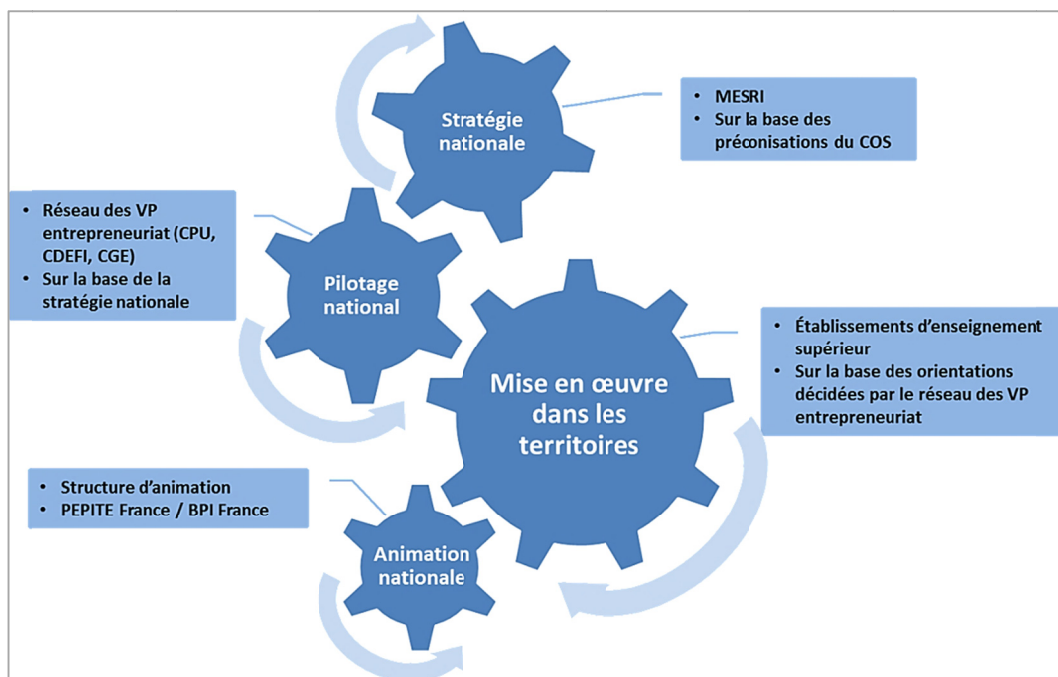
Stratégie nationale

• MESRI
• Sur la base des préconisations du COS

• Réseau des VP entrepreneuriat (CPU, CDEFI, CGE)
• Sur la base de la stratégie nationale

Pilotage national

Mise en œuvre dans les territoires

• Établissements d'enseignement supérieur
• Sur la base des orientations décidées par le réseau des VP entrepreneuriat

• Structure d'animation
• PEPITE France / BPI France

Animation nationale